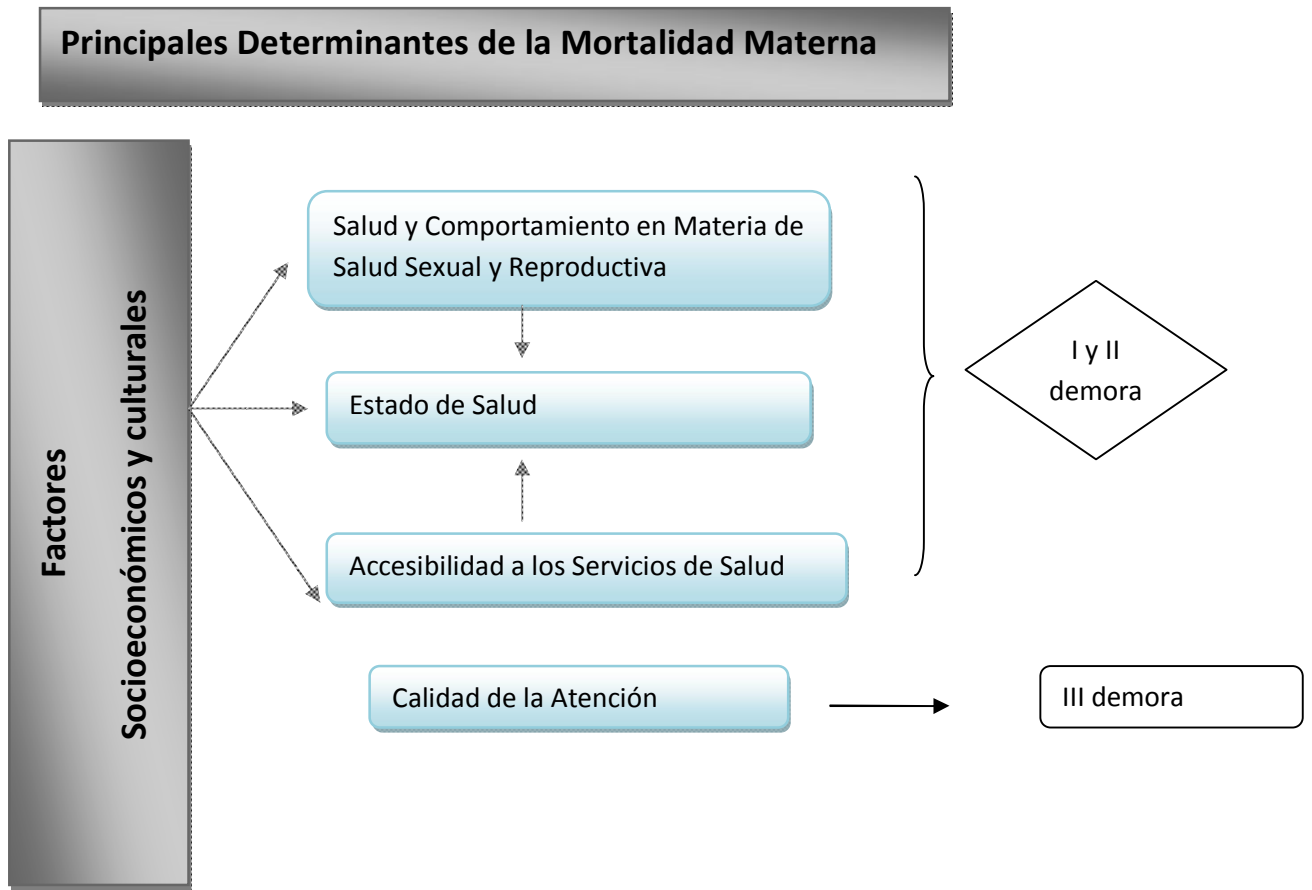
Principales Determinantes de la Mortalidad Materna

Factores
Socioeconómicos y culturales

Salud y Comportamiento en Materia de Salud Sexual y Reproductiva

Estado de Salud

Accesibilidad a los Servicios de Salud

I y II demora

Calidad de la Atención

III demora